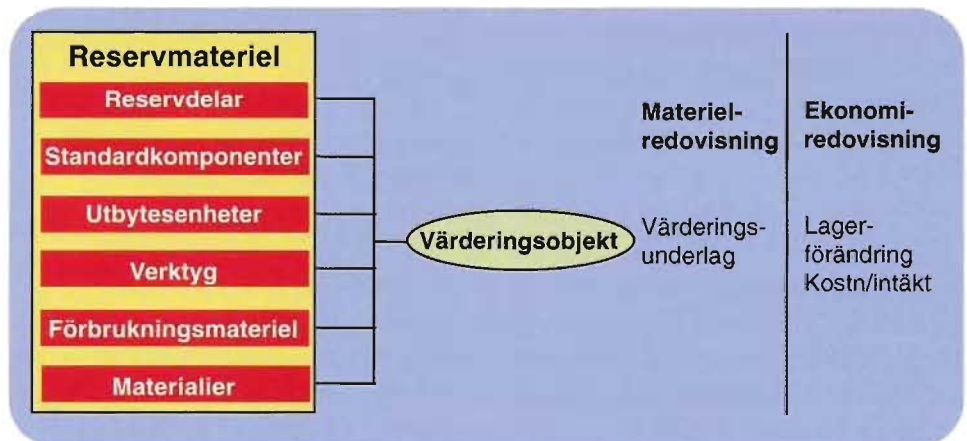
Reservmateriel

Reservdelar

Standardkomponenter

Utbytesenheter

Verktyg

Förbrukningsmateriel

Materialier

Värderingsobjekt

Materiel-redovisning

Värderings-underlag

Ekonomi-redovisning

Lager-förändring
Kostn/intäkt